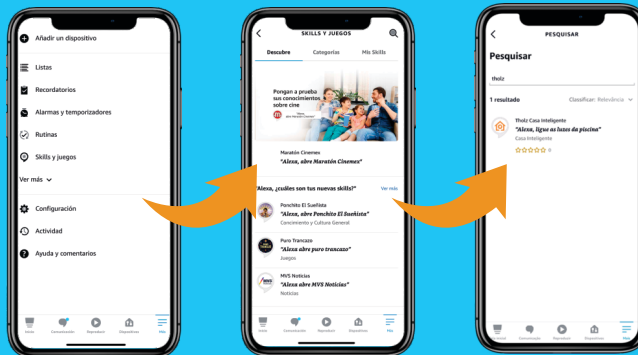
Añadir un dispositivo

Listas

Recordatorios

Alarmas y temporizadores

Rutinas

Skills y juegos

Ver más

Configuración

Actividad

Ayuda y comentarios

Inicio Comunicación Reproducir Dispositivos Más

SKILLS Y JUEGOS

Descubre Categorías Mis Skills

Pongan a prueba sus conocimientos sobre cine

Maratón Cinemex
"Alexa, abre Maratón Cinemex"

"Alexa, ¿cuáles son tus nuevas skills?" Ver más

Ponchito El Sueñista
"Alexa, abre Ponchito El Sueñista"
Conocimiento y Cultura General

Puro Trancazo
"Alexa abre puro trancazo"
Juegos

MVS Noticias
"Alexa, abre MVS Noticias"
Noticias

Inicio Comunicación Reproducir Dispositivos Más

PESQUISAR

Pesquisar

tholz

1 resultado Classificar: Relevância

Tholz Casa Inteligente
"Alexa, ligue as luzes da piscina"
Casa Inteligente
0

Comunicação Reproduzir